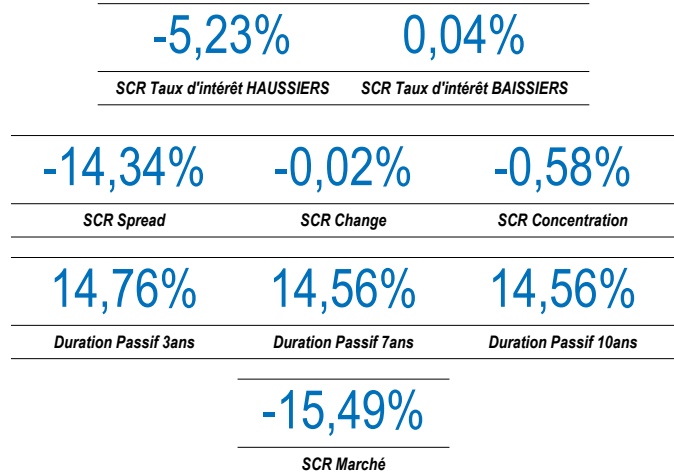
-5,23%
SCR Taux d'intérêt HAUSSIERS

0,04%
SCR Taux d'intérêt BAISSIERS

-14,34%
SCR Spread

-0,02%
SCR Change

-0,58%
SCR Concentration

14,76%
Duration Passif 3ans

14,56%
Duration Passif 7ans

14,56%
Duration Passif 10ans

-15,49%
SCR Marché